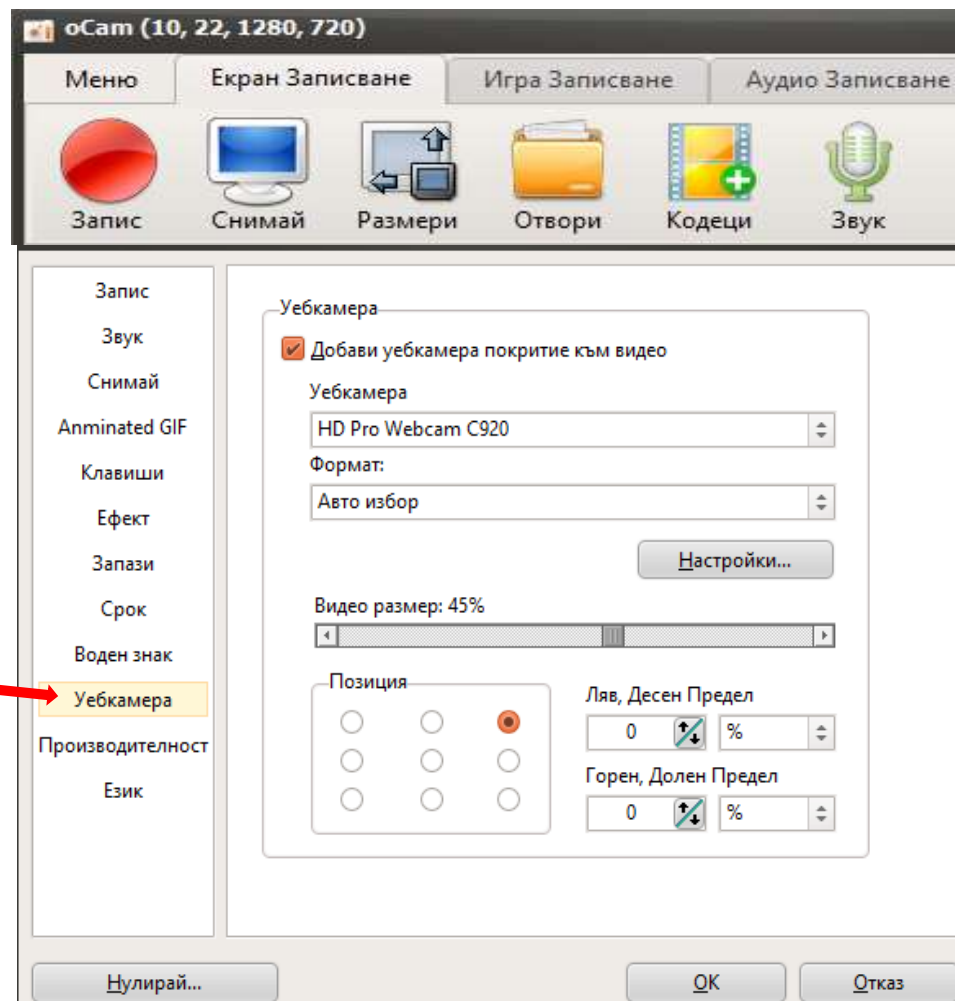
oCam (10, 22, 1280, 720)

Меню | Екран Записване | Игра Записване | Аудио Записване

Запис
Снимай
Размери
Отвори
Кодеци
Звук

Запис
Звук
Снимай
Anminated GIF
Клавиши
Ефект
Запази
Срок
Воден знак
Уебкамера
Производителност
Език

Уебкамера
Добави уебкамера покритие към видео
Уебкамера
HD Pro Webcam C920
Формат:
Авто избор
Настройки...
Видео размер: 45%
Позиция
Ляв, Десен Предел
0
%
Горен, Долен Предел
0
%

Нулирай...
OK
Отказ